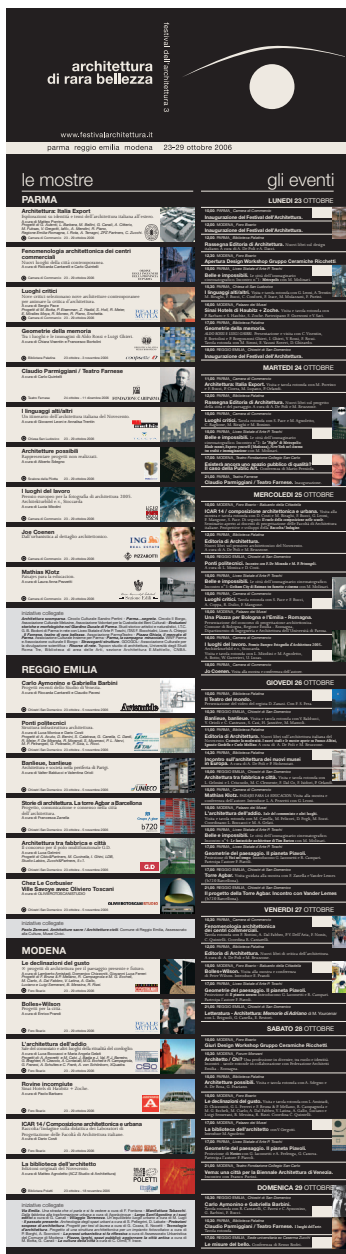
architettura di rara bellezza

festival dell'architettura 3

www.festivalarchitettura.it

parma reggio emilia modena 23-29 ottobre 2006

le mostre

PARMA

Architettura: Italia Export

Fenomenologia architettonica dei centri commerciali

Luoghi critici

Geometrie della memoria

Claudio Parmiggiani / Teatro Farnese

I linguaggi alti/altri

Architetture possibili

I luoghi del lavoro

Jo Coenen

Mathias Klotz

REGGIO EMILIA

Carlo Aymonino e Gabriella Barbini

Ponti politecnici

Banlieue, banlieue

Storie di architettura. La torre Agbar a Barcellona

Architettura tra fabbrica e città

Chez Le Corbusier
Villa Savoye dans: Olivero Toscani

MODENA

Le declinazioni del gusto

Belles+Wilson

L'architettura dell'addio

Rovine incompiute

ICAR 14 / Composizione architettonica e urbana

La biblioteca dell'architetto

gli eventi

LUNEDI 23 OTTOBRE

Inaugurazione del Festival dell'Architettura.

Rassegna Editoria di Architettura.

Aperture Design Workshop Gruppo Ceramiche Ricchetti

I linguaggi alti/altri.

Belle e impossibili.

Sinel Hotels di Houbitt + Zoche.

Geometrie della memoria.

Inaugurazione del Festival dell'Architettura.

MARTEDI 24 OTTOBRE

Architettura: Italia Export.

Rassegna Editoria di Architettura.

Belle e impossibili.

Claudio Parmiggiani / Teatro Farnese.

MERCOLEDI 25 OTTOBRE

ICAR 14 / composizione architettonica e urbana.

Ponti politecnici.

Belle e impossibili.

Luoghi critici.

Una Piazza per Bologna e l'Emilia - Romagna.

I luoghi del lavoro.

Jo Coenen.

GIOVEDI 26 OTTOBRE

Il Teatro del mondo.

Banlieue, banlieue.

Editoria di Architettura.

Incontro sull'architettura dei nuovi musei.

Belle e impossibili.

L'architettura dell'addio.

Belle e impossibili.

Geometrie del paesaggio. Il pianeta Pianoli.

Fenomenologia architettonica dei centri commerciali.

Parcel Agbar.

Geometrie della Torre Agbar. Vocanbo con Vander Lemes

VENERDI 27 OTTOBRE

Fenomenologia architettonica dei centri commerciali.

Editoria di Architettura.

Claudio Parmiggiani / Teatro Farnese.

Belles+Wilson.

Geometrie del paesaggio. Il pianeta Pianoli.

Letterature - Architettura: Memorie di Adriano

SABATO 28 OTTOBRE

Aperture Design Workshop Gruppo Ceramiche Ricchetti

Architetture / CIC.

Architettura possibili.

Le declinazioni del gusto.

Geometrie del paesaggio. Il pianeta Pianoli.

Premiazione della Biennale Internazionale di Architettura di Venezia.

DOMENICA 29 OTTOBRE

Carlo Aymonino e Gabriella Barbini.

Claudio Parmiggiani / Teatro Farnese.

La misura del bello.